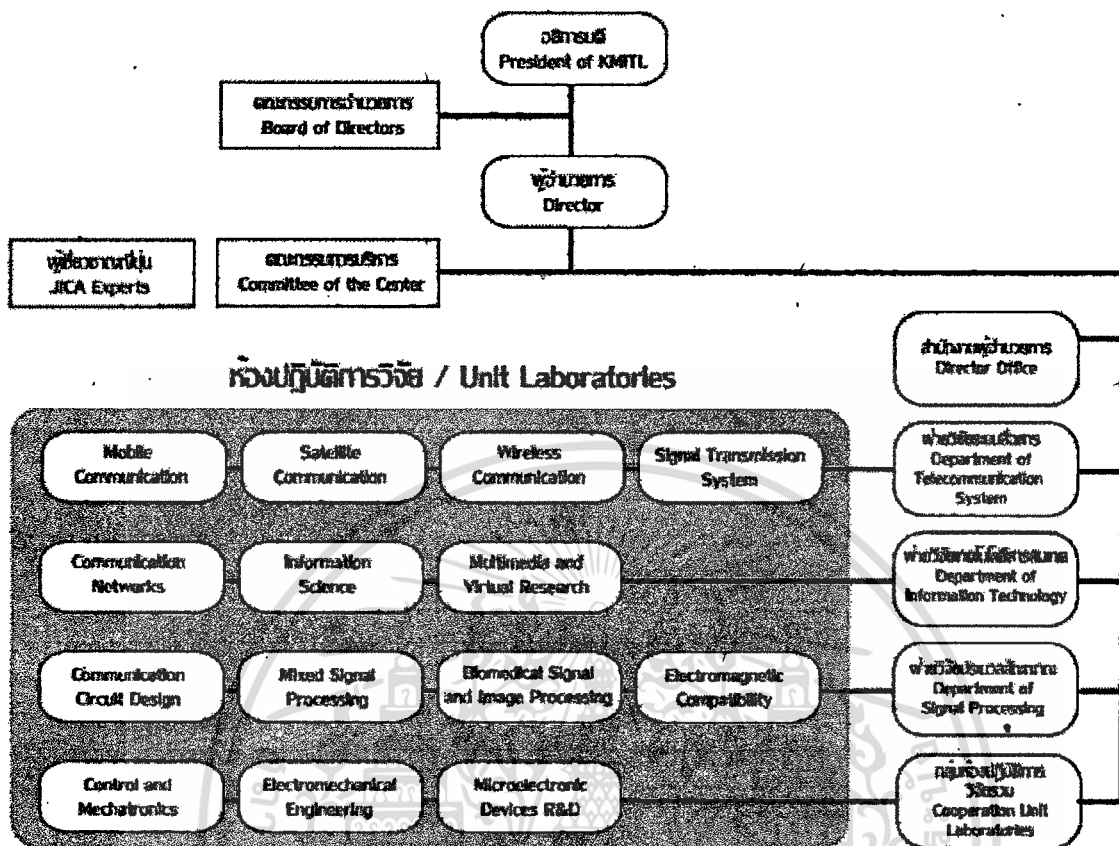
อธิการบดี
President of KMITL

คณะกรรมการอำนวยการ
Board of Directors

ผู้อำนวยการ
Director

ผู้เชี่ยวชาญญี่ปุ่น
JICA Experts

คณะกรรมการบริหาร
Committee of the Center

ห้องปฏิบัติการวิจัย / Unit Laboratories

Mobile Communication

Satellite Communication

Wireless Communication

Signal Transmission System

Communication Networks

Information Science

Multimedia and Virtual Research

Communication Circuit Design

Mixed Signal Processing

Biomedical Signal and Image Processing

Electromagnetic Compatibility

Control and Mechatronics

Electromechanical Engineering

Microelectronic Devices R&D

สำนักงานผู้อำนวยการ
Director Office

ฝ่ายวิจัยระบบโทรคมนาคม
Department of Telecommunication System

ฝ่ายวิจัยเทคโนโลยีสารสนเทศ
Department of Information Technology

ฝ่ายวิจัยประมวลสัญญาณ
Department of Signal Processing

กลุ่มห้องปฏิบัติการวิจัยร่วม
Cooperation Unit Laboratories